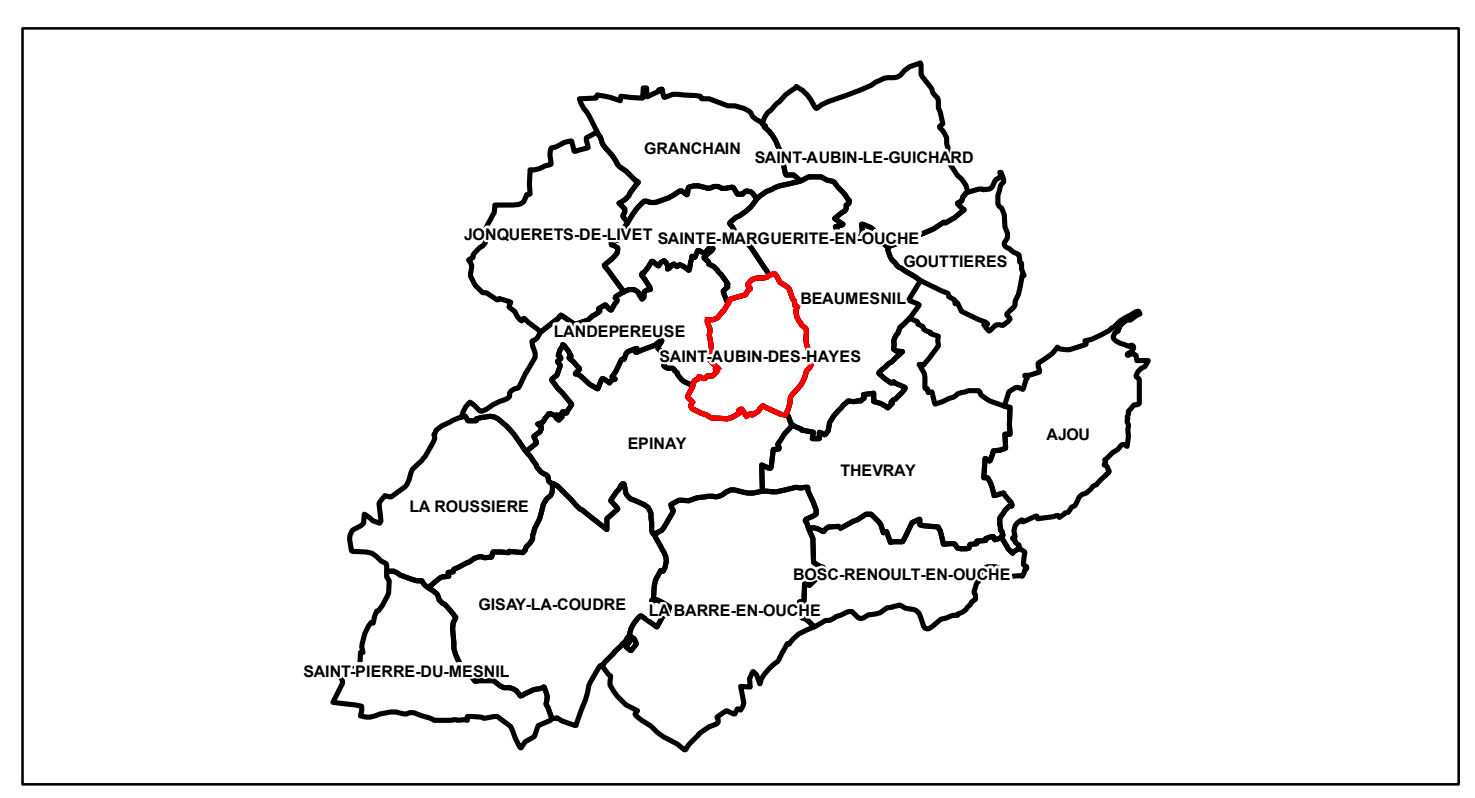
GRANCHAIN
SAINT-AUBIN-LE-GUICHARD
JONQUERETS-DE-LIVET
SAINTE-MARGUERITE-EN-OUCHE
GOUTTIERES
BEAUMESNIL
LANDEPEREUSE
SAINT-AUBIN-DES-HAYES
AJOU
EPINAY
THEVRAY
LA ROUSSIERE
BOSC-RENOULT-EN-OUCHE
GISAY-LA-COUDRE
LA BARRE-EN-OUCHE
SAINT-PIERRE-DU-MESNIL